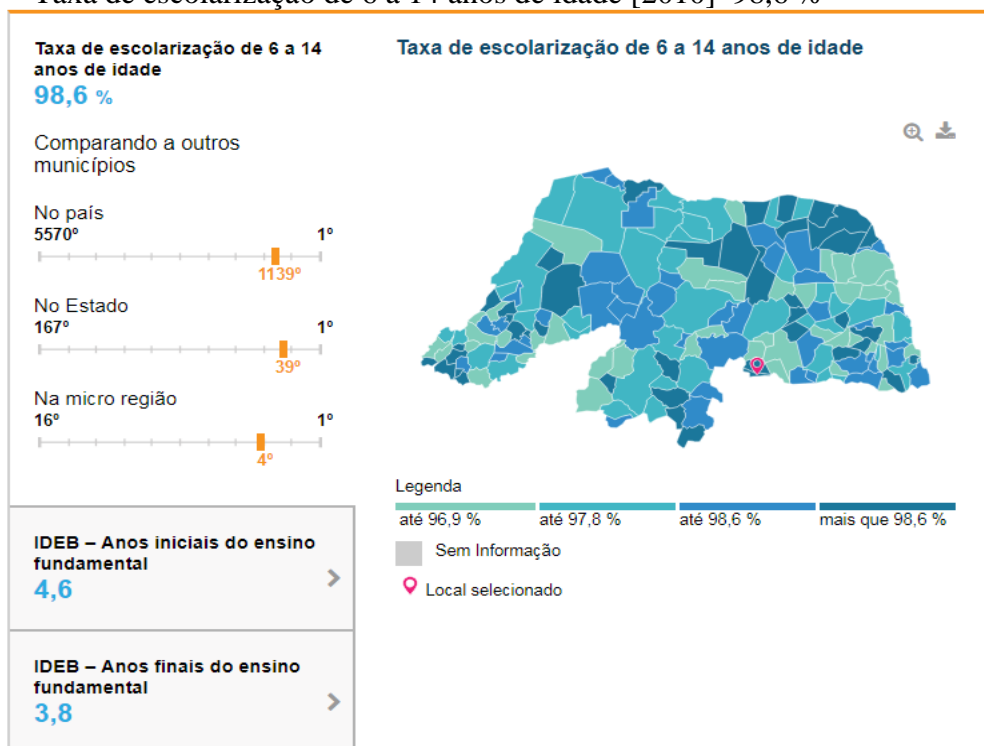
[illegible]

Taxa de escolarização de 6 a 14 anos de idade
98,6 %

Comparando a outros municípios

No país
5570º
1º
1139º

No Estado
167º
1º
39º

Na micro região
16º
1º
4º

IDEB – Anos iniciais do ensino fundamental
4,6

IDEB – Anos finais do ensino fundamental
3,8

Taxa de escolarização de 6 a 14 anos de idade

Legenda
até 96,9 %
até 97,8 %
até 98,6 %
mais que 98,6 %
Sem Informação
Local selecionado